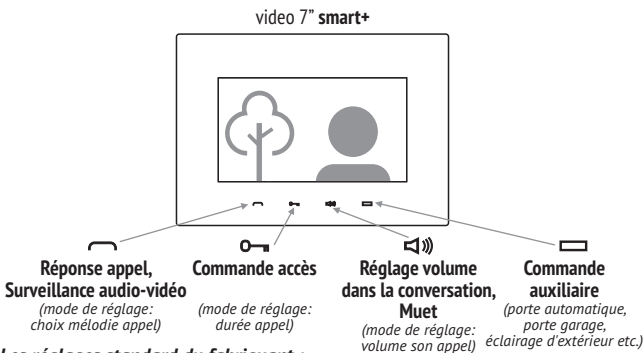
video 7" **smart+**

**Réponse appel, Surveillance audio-vidéo**
*(mode de réglage: choix mélodie appel)*

**Commande accès**
*(mode de réglage: durée appel)*

**Réglage volume dans la conversation, Muet**
*(mode de réglage: volume son appel)*

**Commande auxiliaire**
*(porte automatique, porte garage, éclairage d'extérieur etc.)*

*Les réglages standard du fabricant :*